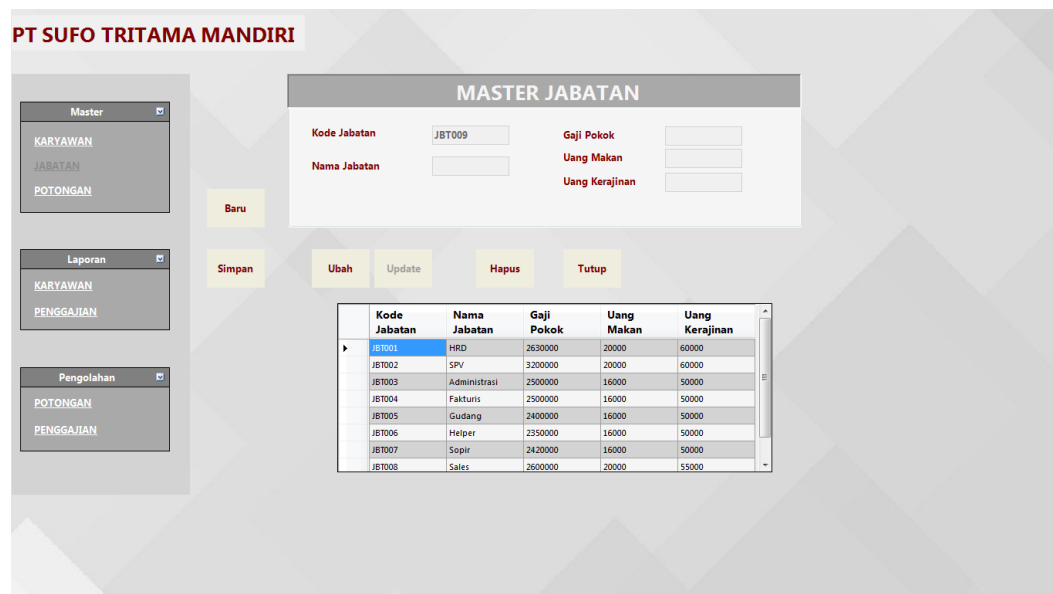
PT SUFO TRITAMA MANDIRI

Master

KARYAWAN

JABATAN

POTONGAN

Laporan

KARYAWAN

PENGGAJIAN

Pengolahan

POTONGAN

PENGGAJIAN

MASTER JABATAN

Kode Jabatan JBT009

Nama Jabatan

Gaji Pokok

Uang Makan

Uang Kerajinan

Baru

Simpan

Ubah

Update

Hapus

Tutup

| | Kode Jabatan | Nama Jabatan | Gaji Pokok | Uang Makan | Uang Kerajinan |
|---|---|---|---|---|---|
| ▸ | JBT001 | HRD | 2630000 | 20000 | 60000 |
| | JBT002 | SPV | 3200000 | 20000 | 60000 |
| | JBT003 | Administrasi | 2500000 | 16000 | 50000 |
| | JBT004 | Fakturis | 2500000 | 16000 | 50000 |
| | JBT005 | Gudang | 2400000 | 16000 | 50000 |
| | JBT006 | Helper | 2350000 | 16000 | 50000 |
| | JBT007 | Sopir | 2420000 | 16000 | 50000 |
| | JBT008 | Sales | 2600000 | 20000 | 55000 |